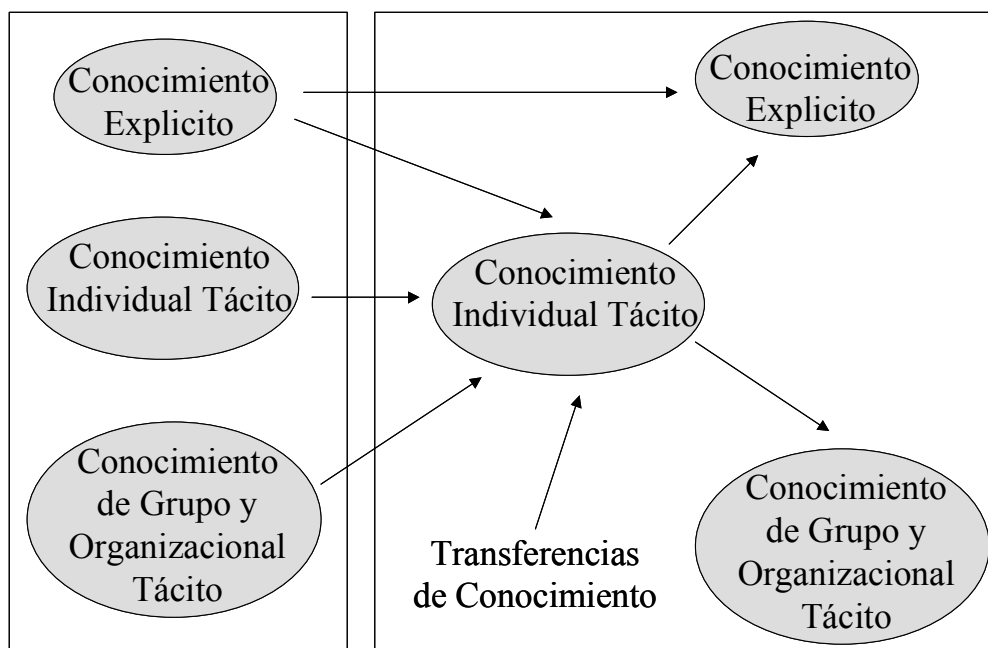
Conocimiento Explicito

Conocimiento Individual Tácito

Conocimiento de Grupo y Organizacional Tácito

Conocimiento Explicito

Conocimiento Individual Tácito

Conocimiento de Grupo y Organizacional Tácito

Transferencias de Conocimiento